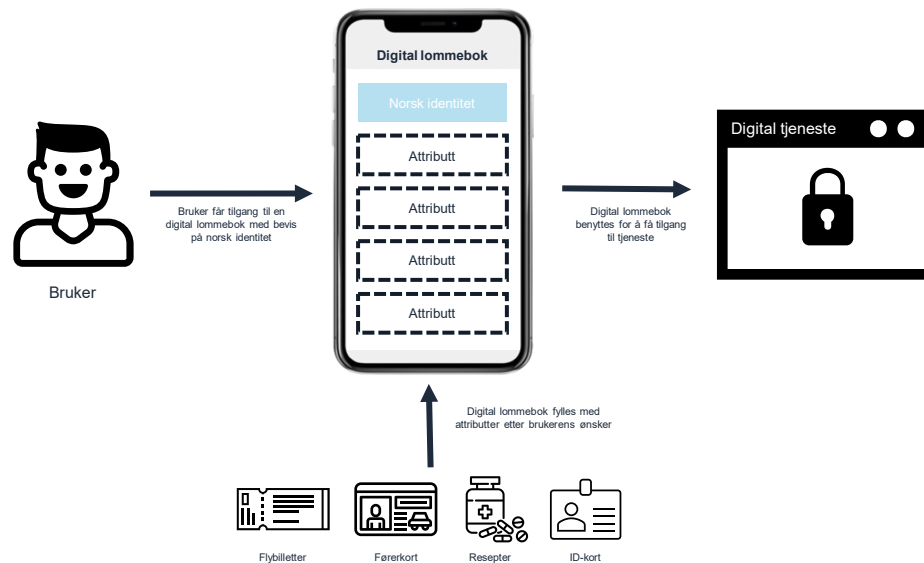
Bruker

Bruker får tilgang til en digital lommebok med bevis på norsk identitet

Digital lommebok

Norsk identitet

Attributt

Attributt

Attributt

Attributt

Digital lommebok benyttes for å få tilgang til tjeneste

Digital tjeneste

Digital lommebok fylles med attributter etter brukerens ønsker

Flybilletter

Førerkort

Resepter

ID-kort